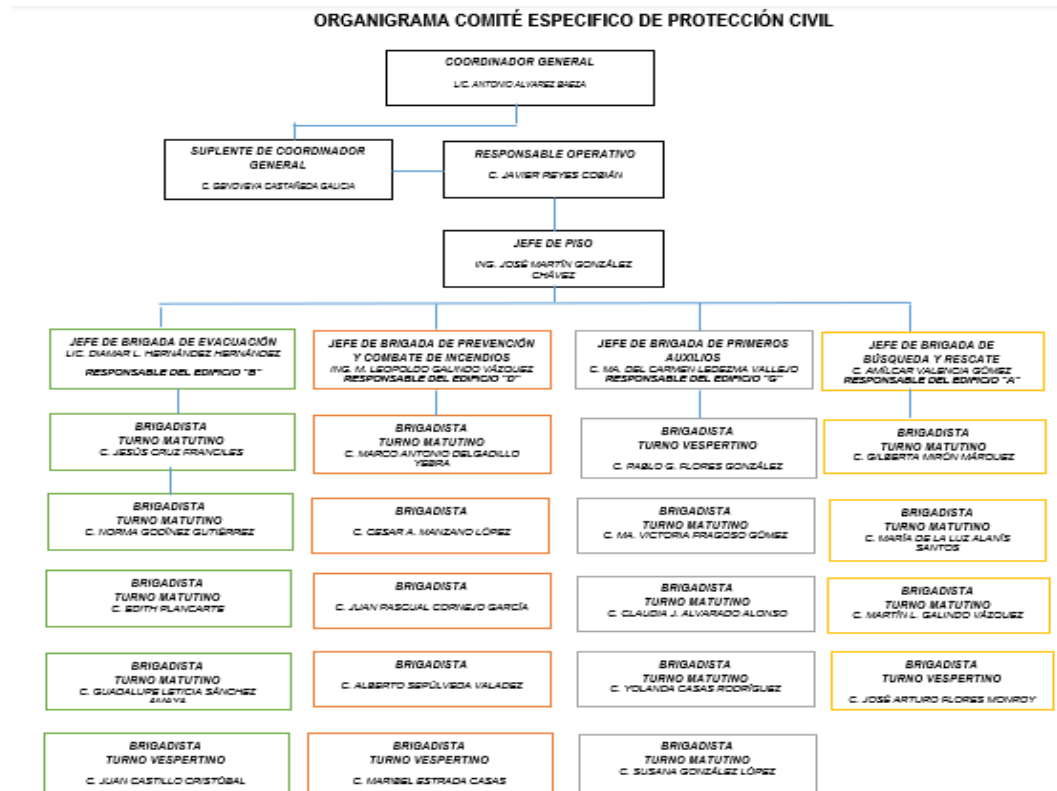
ORGANIGRAMA COMITÉ ESPECIFICO DE PROTECCIÓN CIVIL

COORDINADOR GENERAL
LIC. ANTONIO ALVAREZ BAEZA

SUPLENTE DE COORDINADOR GENERAL
C. GENOVEVA CASTAÑEDA GALICIA

RESPONSABLE OPERATIVO
C. JAVIER REYES COBIÁN

JEFE DE PISO
ING. JOSÉ MARTÍN GONZÁLEZ CHÁVEZ

JEFE DE BRIGADA DE EVACUACIÓN
LIC. DIAMAR L. HERNÁNDEZ HERNÁNDEZ
RESPONSABLE DEL EDIFICIO "B"

BRIGADISTA
TURNO MATUTINO
C. JESÚS CRUZ FRANCILES

BRIGADISTA
TURNO MATUTINO
C. NORMA GODÍNEZ GUTIÉRREZ

BRIGADISTA
TURNO MATUTINO
C. EDITH PLANCARTE

BRIGADISTA
TURNO MATUTINO
C. GUADALUPE LETICIA SÁNCHEZ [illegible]

BRIGADISTA
TURNO VESPERTINO
C. JUAN CASTILLO CRISTÓBAL

JEFE DE BRIGADA DE PREVENCIÓN Y COMBATE DE INCENDIOS
ING. M. LEOPOLDO GALINDO VÁZQUEZ
RESPONSABLE DEL EDIFICIO "D"

BRIGADISTA
TURNO MATUTINO
C. MARCO ANTONIO DELGADILLO YEBRA

BRIGADISTA
C. CESAR A. MANZANO LÓPEZ

BRIGADISTA
C. JUAN PASCUAL CORNEJO GARCÍA

BRIGADISTA
C. ALBERTO SEPÚLVEDA VALADEZ

BRIGADISTA
TURNO VESPERTINO
C. MARIBEL ESTRADA CASAS

JEFE DE BRIGADA DE PRIMEROS AUXILIOS
C. MA. DEL CARMEN LEDEZMA VALLEJO
RESPONSABLE DEL EDIFICIO "G"

BRIGADISTA
TURNO VESPERTINO
C. PABLO G. FLORES GONZÁLEZ

BRIGADISTA
TURNO MATUTINO
C. MA. VICTORIA FRAGOSO GÓMEZ

BRIGADISTA
TURNO MATUTINO
C. CLAUDIA J. ALVARADO ALONSO

BRIGADISTA
TURNO MATUTINO
C. YOLANDA CASAS RODRÍGUEZ

BRIGADISTA
TURNO MATUTINO
C. SUSANA GONZÁLEZ LÓPEZ

JEFE DE BRIGADA DE BÚSQUEDA Y RESCATE
C. AMÍLCAR VALENCIA GÓMEZ
RESPONSABLE DEL EDIFICIO "A"

BRIGADISTA
TURNO MATUTINO
C. GILBERTA MIRÓN MÁRQUEZ

BRIGADISTA
TURNO MATUTINO
C. MARÍA DE LA LUZ ALANÍS SANTOS

BRIGADISTA
TURNO MATUTINO
C. MARTÍN L. GALINDO VÁZQUEZ

BRIGADISTA
TURNO VESPERTINO
C. JOSÉ ARTURO FLORES MONROY